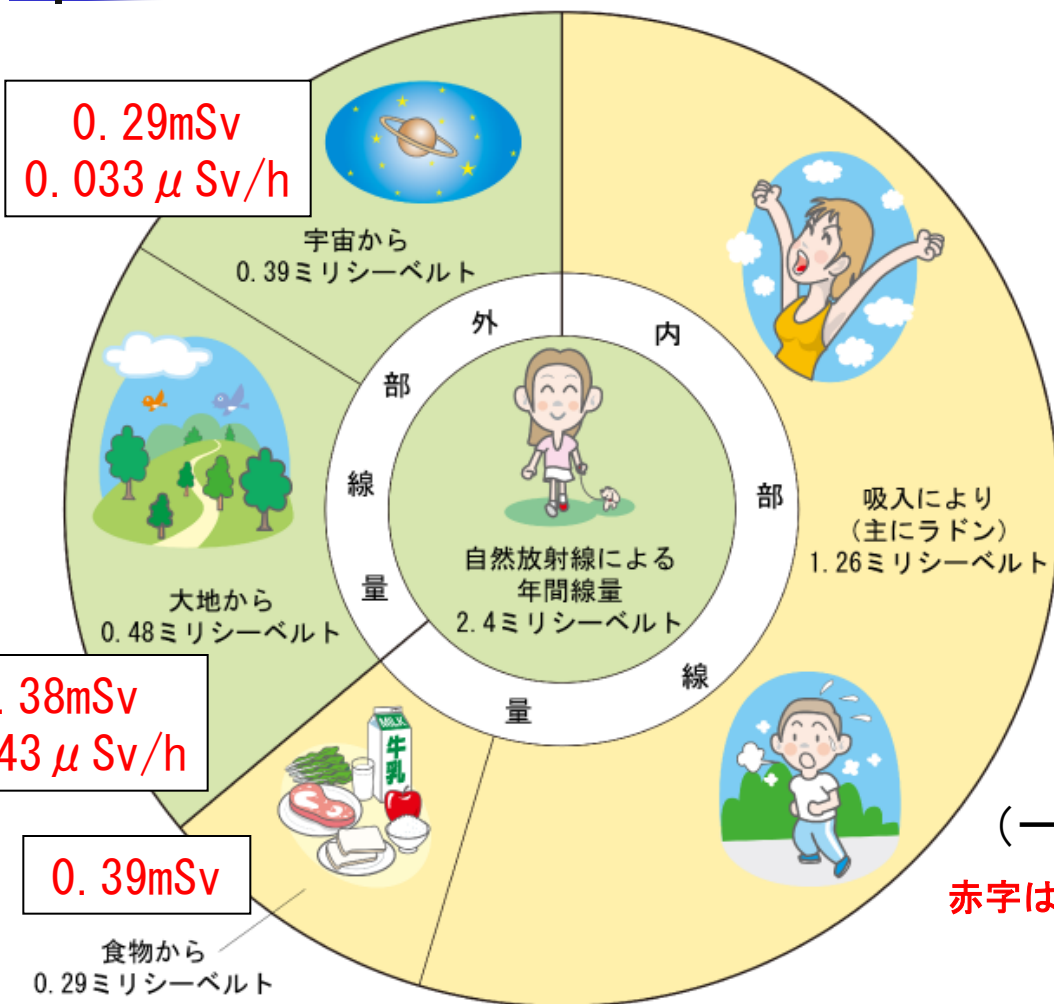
0.29mSv
0.033$\mu$Sv/h

宇宙から
0.39ミリシーベルト

外部線量

内部線量

自然放射線による
年間線量
2.4ミリシーベルト

吸入により
（主にラドン）
1.26ミリシーベルト

大地から
0.48ミリシーベルト

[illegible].38mSv
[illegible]43$\mu$Sv/h

MILK
牛乳

0.39mSv

食物から
0.29ミリシーベルト

（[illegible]

赤字は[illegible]